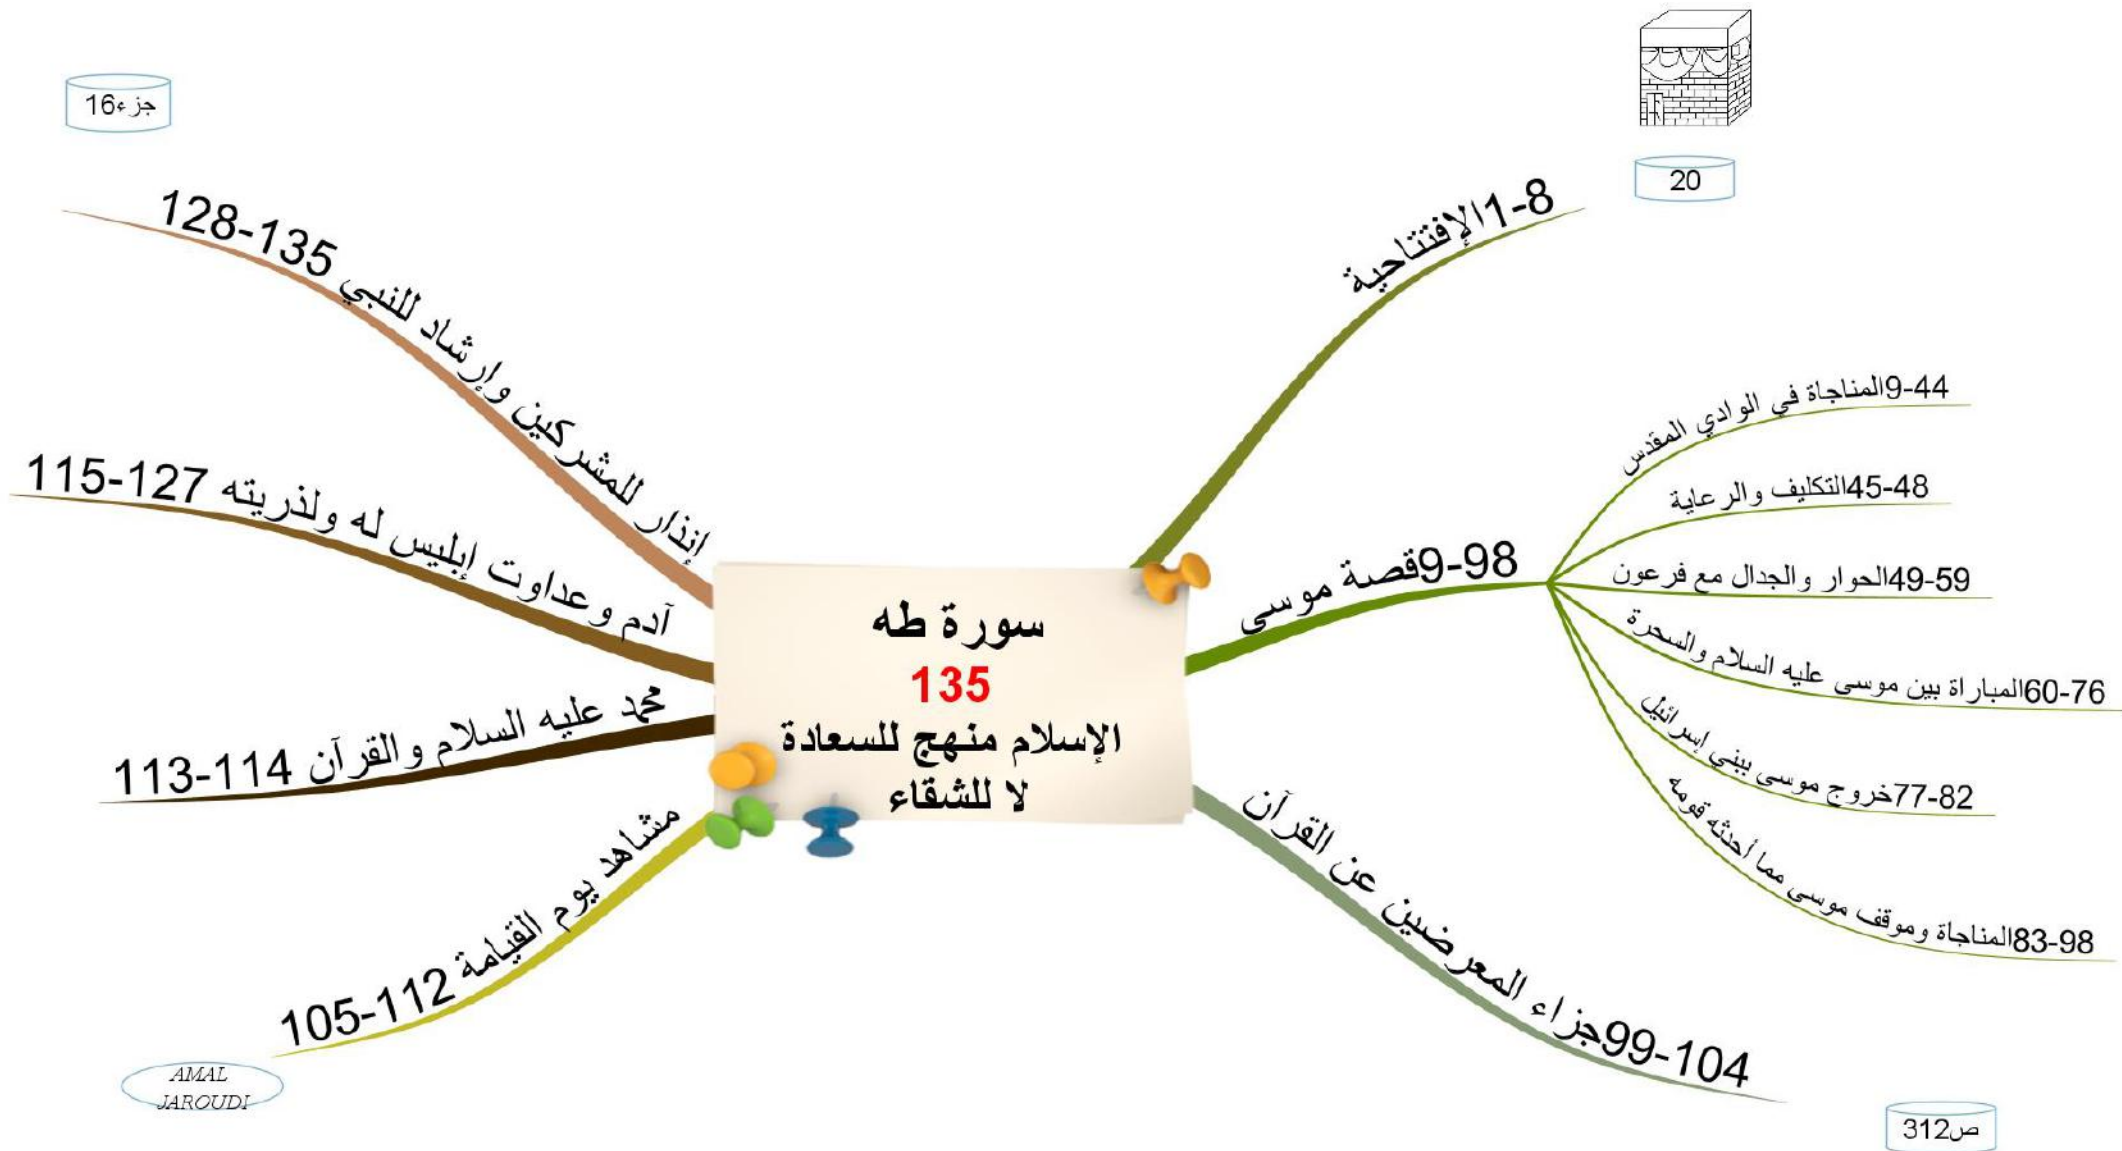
جزء16

20

سورة طه
135
الإسلام منهج للسعادة
لا للشقاء

1-8الإفتتاحية

9-98قصة موسى

9-44المناجاة في الوادي المقدس

45-48التكليف والرعاية

49-59الحوار والجدال مع فرعون

60-76المباراة بين موسى عليه السلام والسحرة

77-82خروج موسى ببني إسرائيل

83-98المناجاة وموقف موسى مما أحدثه قومه

99-104جزاء المعرضين عن القرآن

105-112مشاهد يوم القيامة

113-114محمد عليه السلام والقرآن

115-127آدم وعداوت إبليس له ولذريته

128-135إنذار للمشركين وإرشاد للنبي

AMAL JAROUDI

ص312